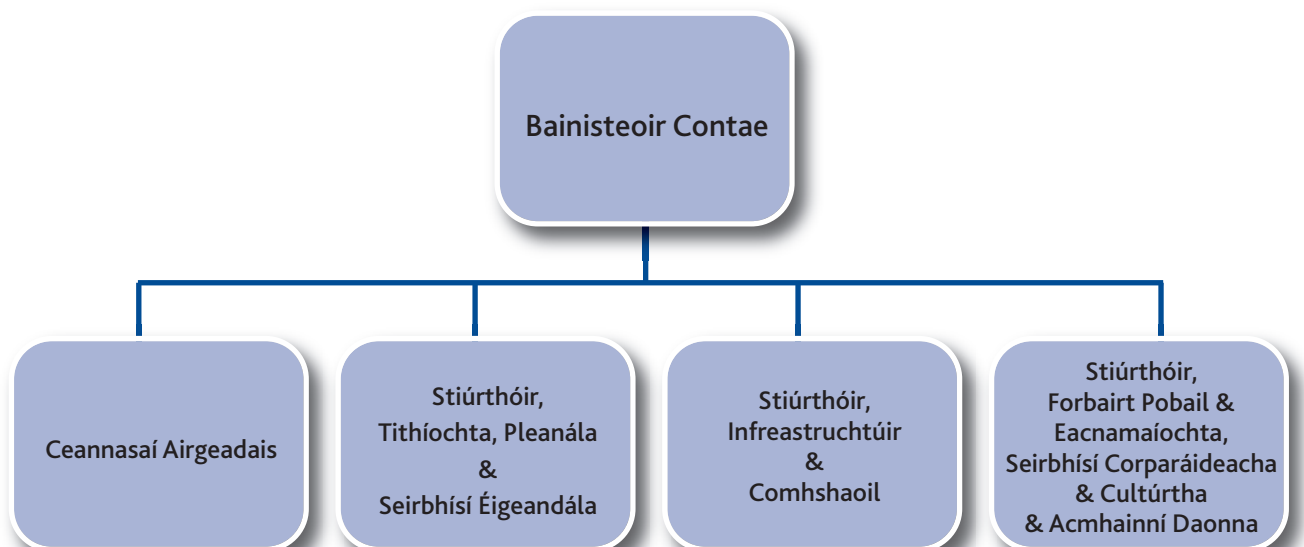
Bainisteoir Contae

Ceannasaí Airgeadais

Stiúrthóir,
Tithíochta, Pleanála
&
Seirbhísí Éigeandála

Stiúrthóir,
Infreastruchtúir
&
Comhshaoil

Stiúrthóir,
Forbairt Pobail &
Eacnamaíochta,
Seirbhísí Corparáideacha
& Cultúrtha
& Acmhainní Daonna